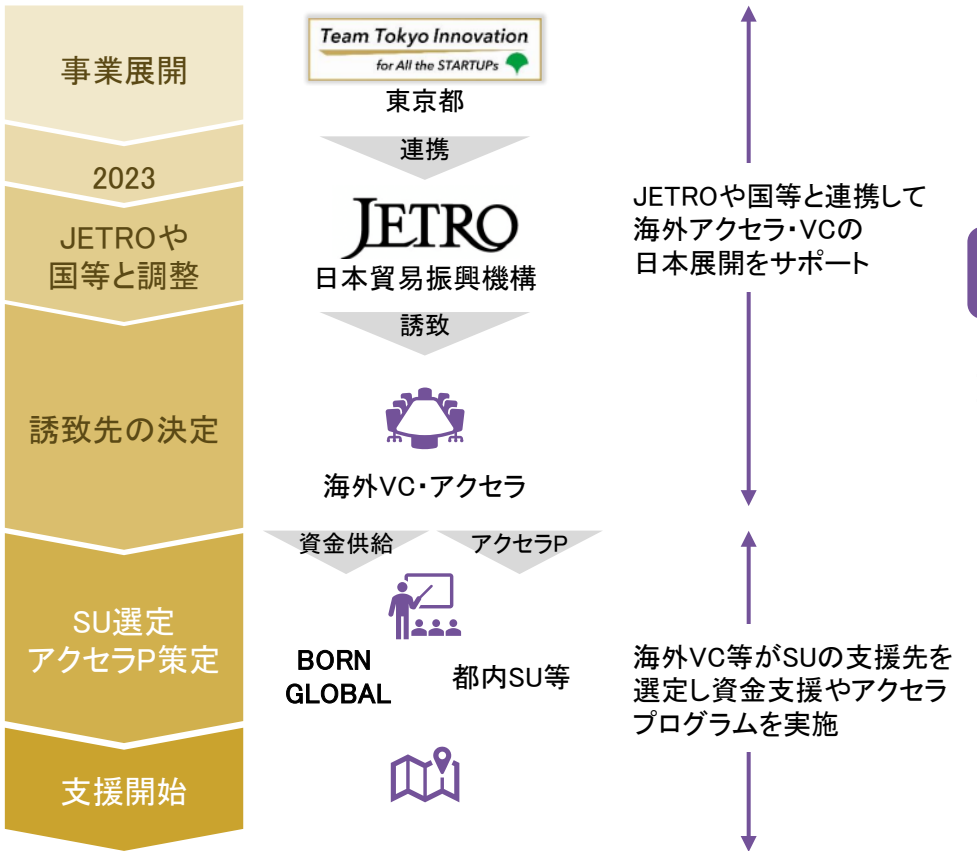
事業展開

2023

JETROや国等と調整

誘致先の決定

SU選定 アクセラP策定

支援開始

Team Tokyo Innovation for All the STARTUPs

東京都

連携

JETRO

日本貿易振興機構

誘致

海外VC・アクセラ

資金供給

アクセラP

BORN GLOBAL

都内SU等

JETROや国等と連携して海外アクセラ・VCの日本展開をサポート

海外VC等がSUの支援先を選定し資金支援やアクセラプログラムを実施